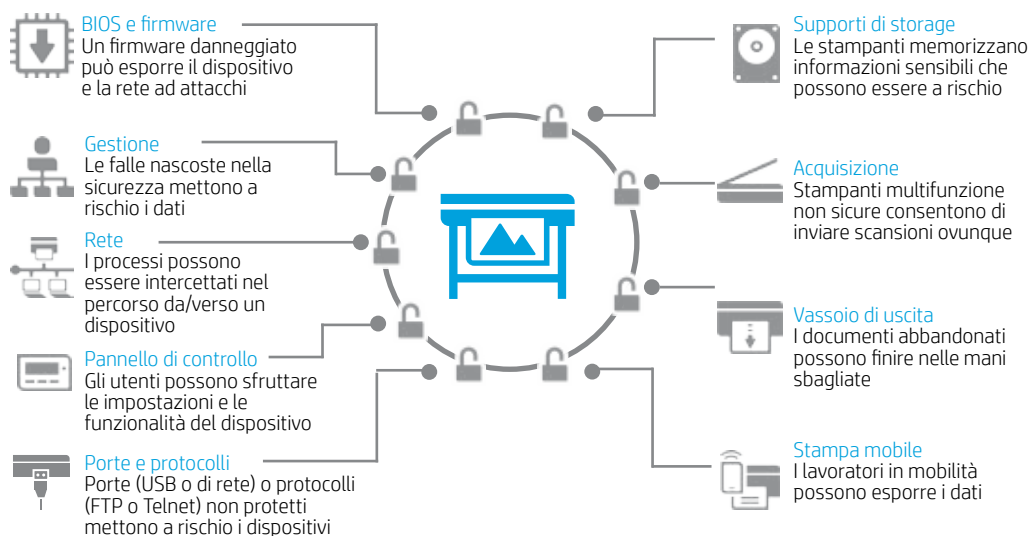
BIOS e firmware
Un firmware danneggiato può esporre il dispositivo e la rete ad attacchi

Gestione
Le falle nascoste nella sicurezza mettono a rischio i dati

Rete
I processi possono essere intercettati nel percorso da/verso un dispositivo

Pannello di controllo
Gli utenti possono sfruttare le impostazioni e le funzionalità del dispositivo

Porte e protocolli
Porte (USB o di rete) o protocolli (FTP o Telnet) non protetti mettono a rischio i dispositivi

Supporti di storage
Le stampanti memorizzano informazioni sensibili che possono essere a rischio

Acquisizione
Stampanti multifunzione non sicure consentono di inviare scansioni ovunque

Vassoio di uscita
I documenti abbandonati possono finire nelle mani sbagliate

Stampa mobile
I lavoratori in mobilità possono esporre i dati